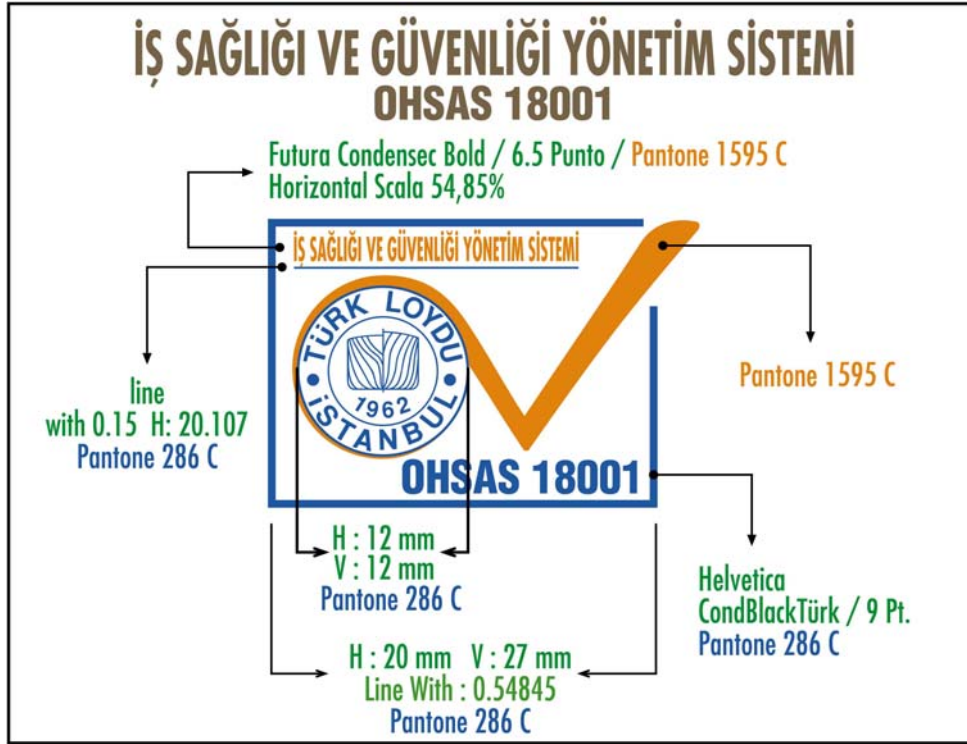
İŞ SAĞLIĞI VE GÜVENLİĞİ YÖNETİM SİSTEMİ
OHSAS 18001

Futura Condensec Bold / 6.5 Punto / Pantone 1595 C
Horizontal Scala 54,85%

İŞ SAĞLIĞI VE GÜVENLİĞİ YÖNETİM SİSTEMİ

TÜRK LOYDU
1962
İSTANBUL

OHSAS 18001

line
with 0.15 H: 20.107
Pantone 286 C

Pantone 1595 C

H : 12 mm
V : 12 mm
Pantone 286 C

Helvetica
CondBlackTürk / 9 Pt.
Pantone 286 C

H : 20 mm V : 27 mm
Line With : 0.54845
Pantone 286 C